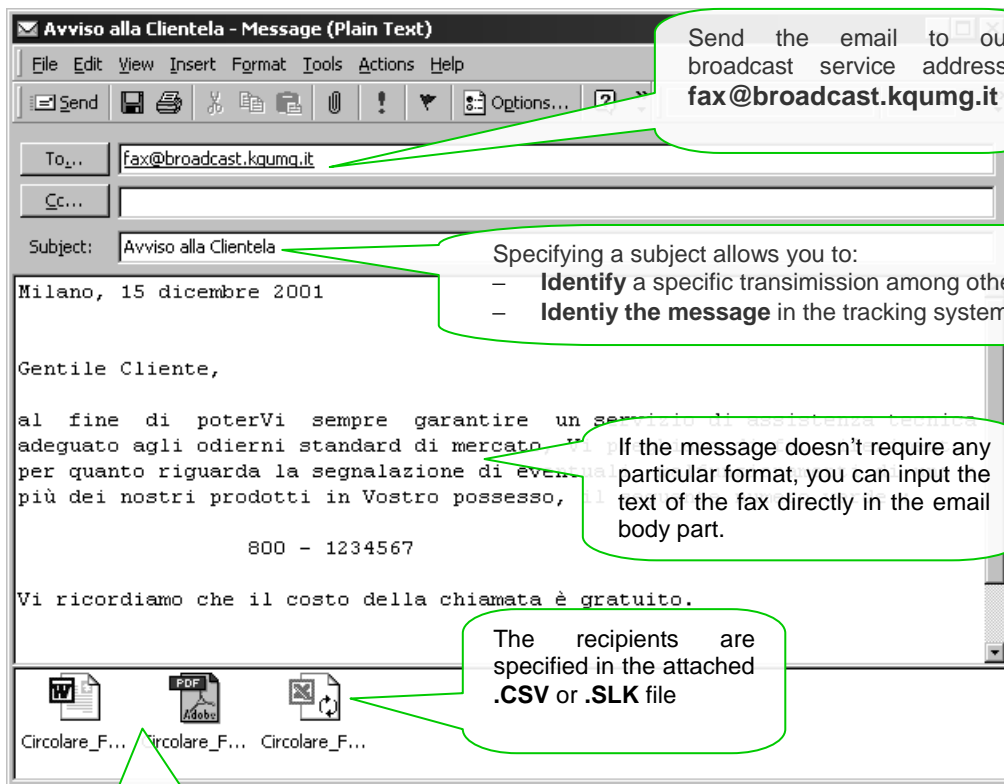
Avviso alla Clientela - Message (Plain Text)

File Edit View Insert Format Tools Actions Help

Send Options...

Send the email to ou broadcast service address fax@broadcast.kqumg.it

To... fax@broadcast.kqumg.it

Cc...

Subject: Avviso alla Clientela

Specifying a subject allows you to:
– Identify a specific transimission among othe
– Identiy the message in the tracking system

Milano, 15 dicembre 2001

Gentile Cliente,

al fine di poterVi sempre garantire un servizio di assistenza tecnica adeguato agli odierni standard di mercato, Vi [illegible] per quanto riguarda la segnalazione di eventual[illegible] più dei nostri prodotti in Vostro possesso, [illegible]

If the message doesn't require any particular format, you can input the text of the fax directly in the email body part.

800 - 1234567

Vi ricordiamo che il costo della chiamata è gratuito.

The recipients are specified in the attached .CSV or .SLK file

PDF Adobe

Circolare_F... Circolare_F... Circolare_F...